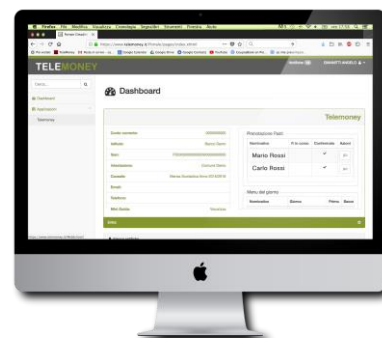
Firefox File Modifica Visualizza Cronologia Segnalibri Strumenti Finestra Aiuto

TELEMONEY

Dashboard

Telemoney

Prenotazioni Pasti

Nominativo

Confermato

Azioni

Mario Rossi

Carlo Rossi

Menu del giorno

Nominativo

Dashboard

Applicazioni

Telemoney